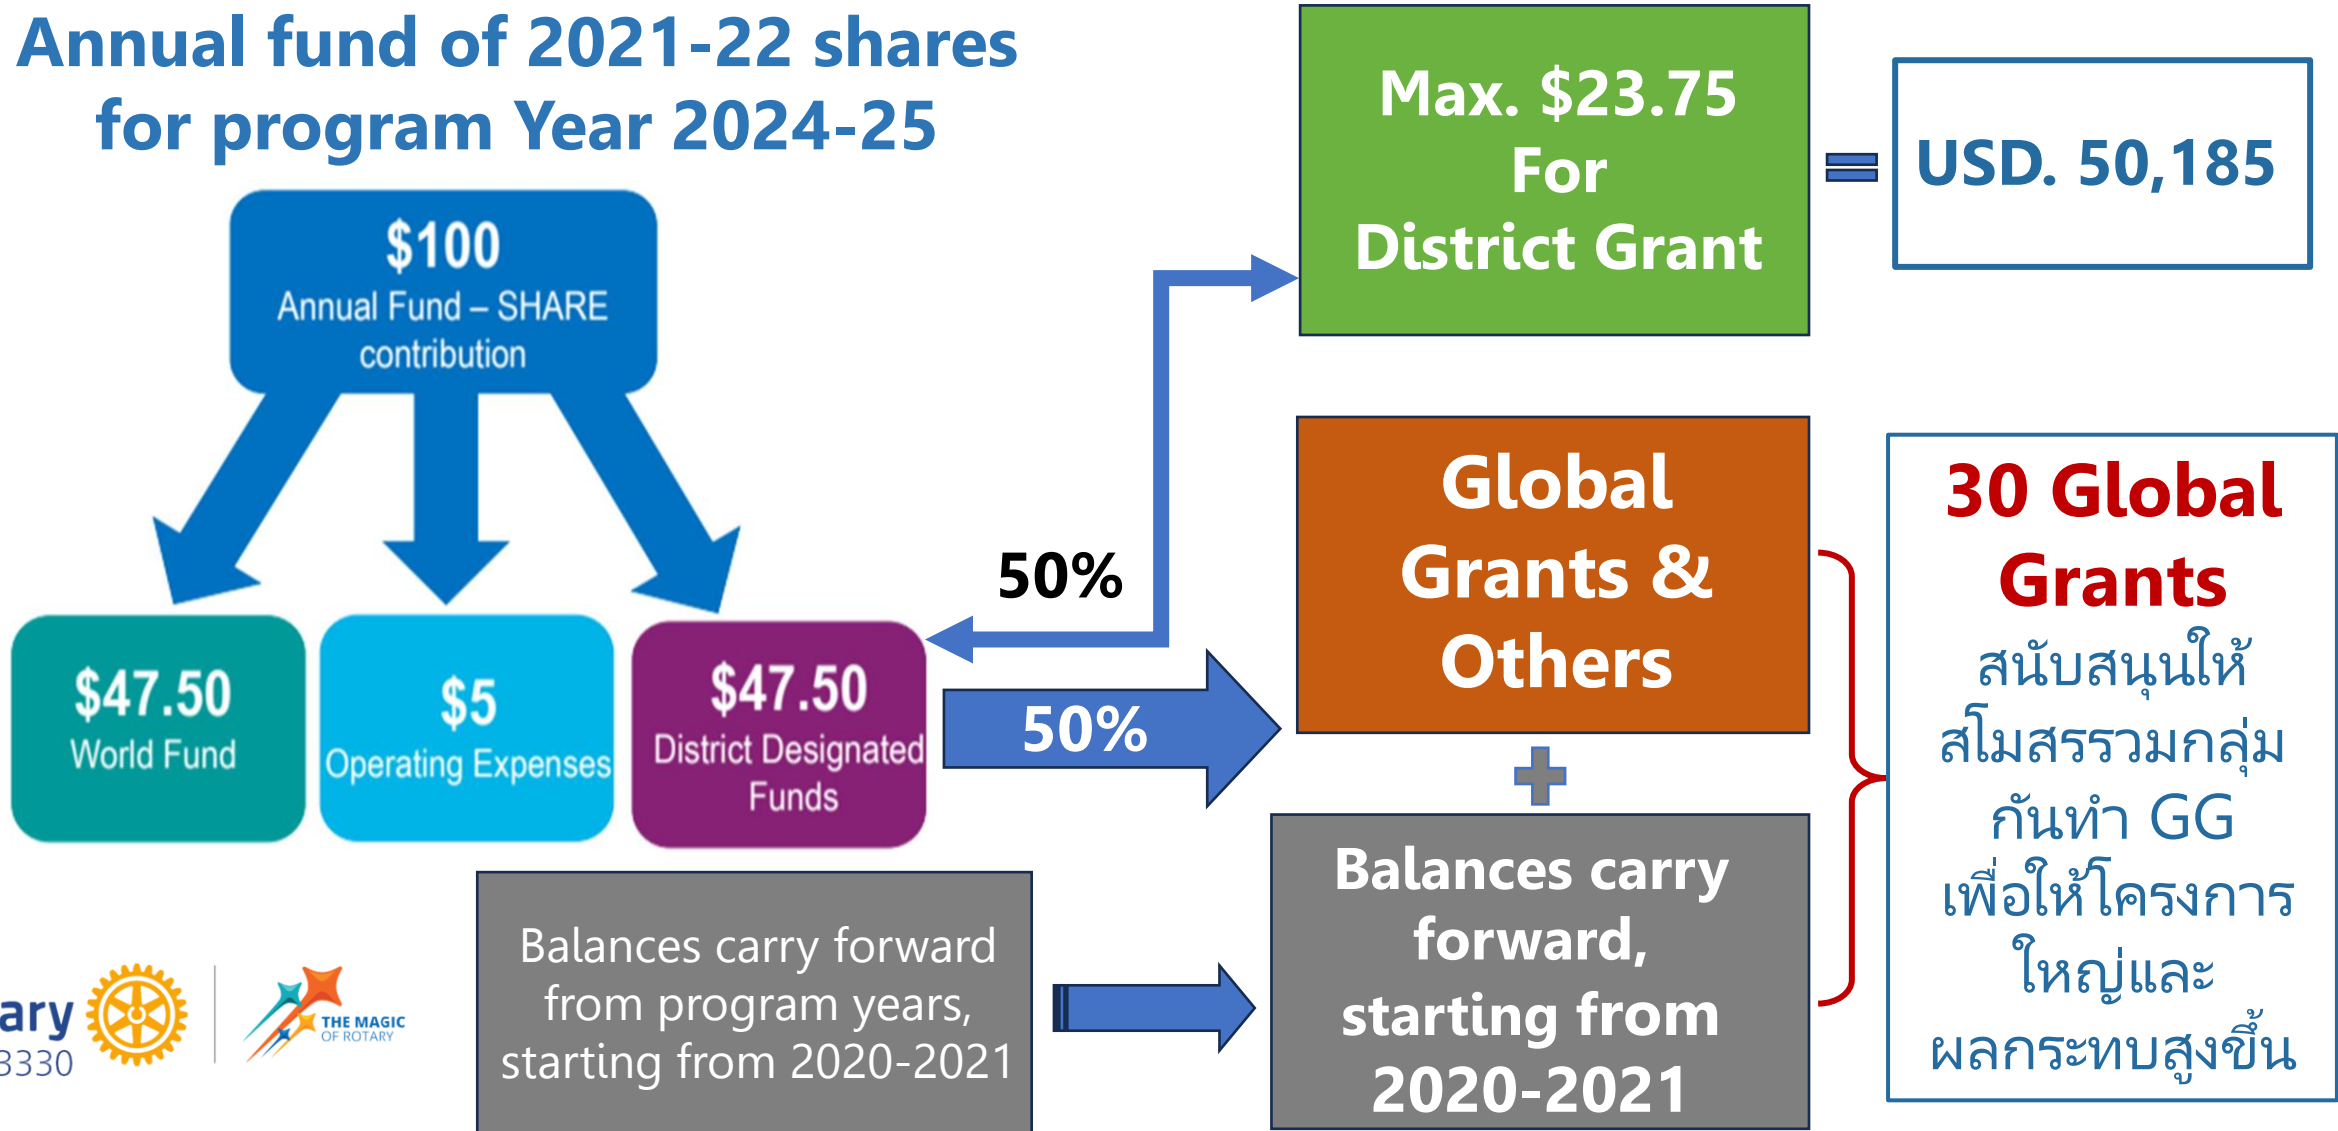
Annual fund of 2021-22 shares for program Year 2024-25

$100
Annual Fund – SHARE contribution

$47.50
World Fund

$5
Operating Expenses

$47.50
District Designated Funds

50%

50%

Max. $23.75
For
District Grant

=

USD. 50,185

Global Grants & Others

+

Balances carry forward, starting from 2020-2021

30 Global Grants
สนับสนุนให้สโมสรรวมกลุ่มกันทำ GG เพื่อให้โครงการใหญ่และผลกระทบสูงขึ้น

Balances carry forward from program years, starting from 2020-2021

ary
3330

THE MAGIC
OF ROTARY